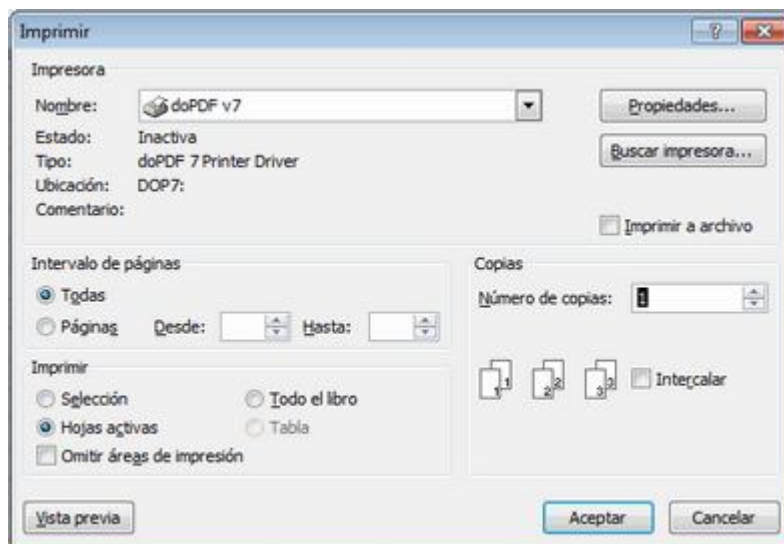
Imprimir

?

Impresora

Nombre: doPDF v7

Propiedades...

Estado: Inactiva

Tipo: doPDF 7 Printer Driver

Buscar impresora...

Ubicación: DOP7:

Comentario:

Imprimir a archivo

Intervalo de páginas

Todas

Páginas Desde: Hasta:

Copias

Número de copias: 1

Imprimir

Selección

Todo el libro

Hojas activas

Tabla

Omitir áreas de impresión

1 1 2 2 3 3

Intercalar

Vista previa

Aceptar

Cancelar